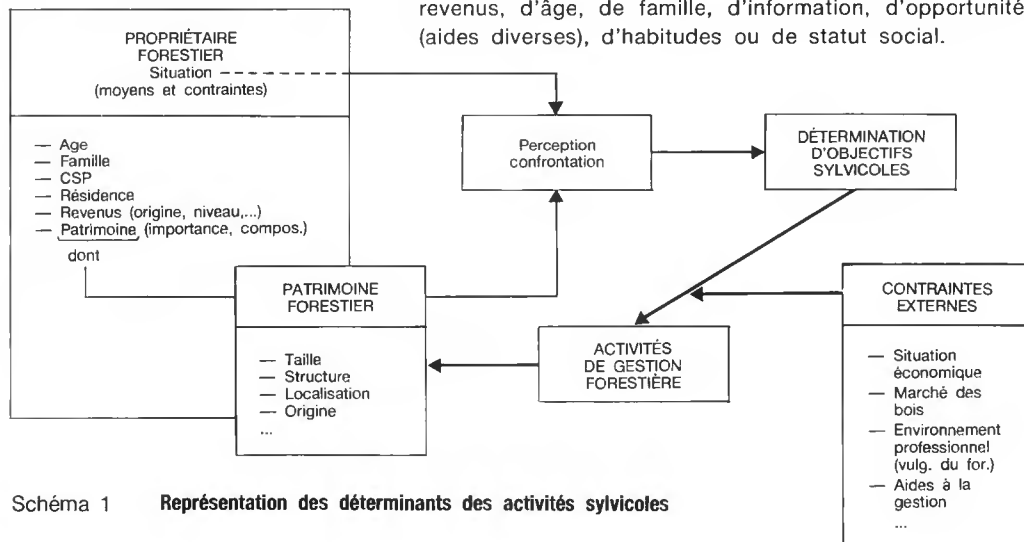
revenus, d'âge, de famille, d'information, d'opportunité (aides diverses), d'habitudes ou de statut social.

PROPRIÉTAIRE FORESTIER
Situation
(moyens et contraintes)

— Age
— Famille
— CSP
— Résidence
— Revenus (origine, niveau,...)
— Patrimoine (importance, compos.)
dont

Perception confrontation

DÉTERMINATION D'OBJECTIFS SYLVICOLES

PATRIMOINE FORESTIER

— Taille
— Structure
— Localisation
— Origine
...

ACTIVITÉS DE GESTION FORESTIÈRE

CONTRAINTES EXTERNES

— Situation économique
— Marché des bois
— Environnement professionnel (vulg. du for.)
— Aides à la gestion
...

Schéma 1 Représentation des déterminants des activités sylvicoles